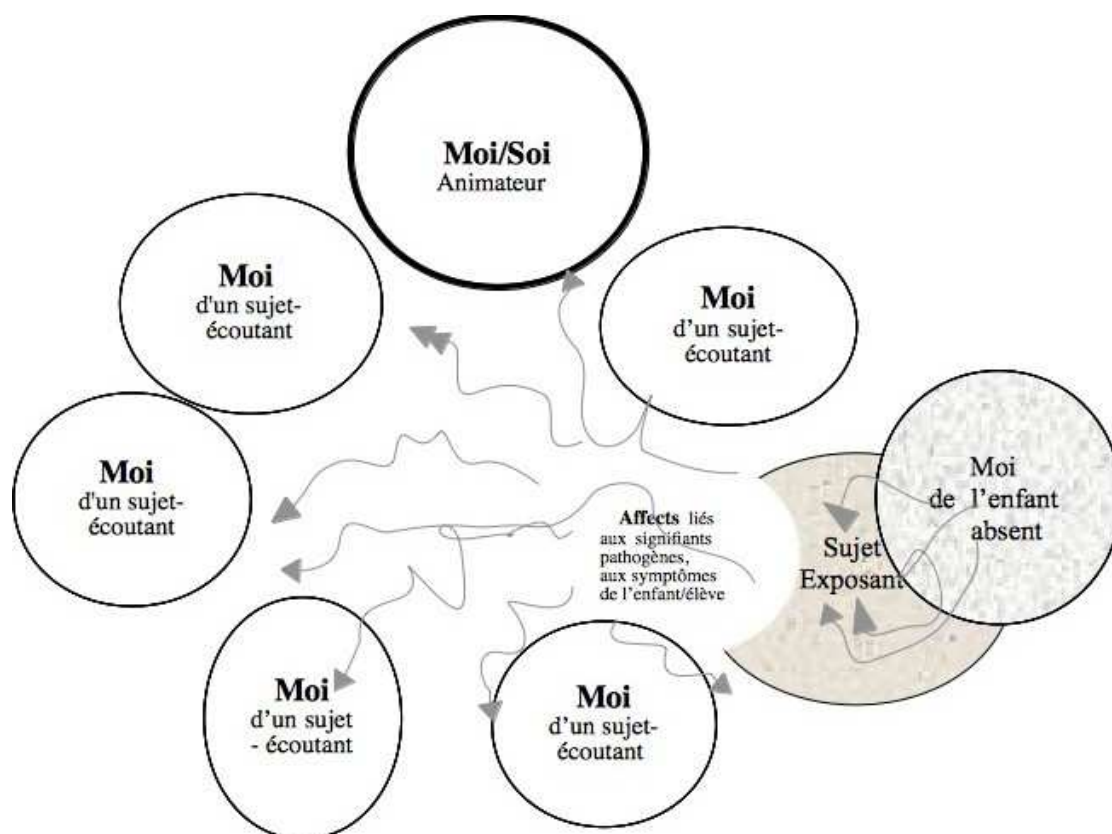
Moi/Soi
Animateur

Moi
d'un sujet-
écoutant

Moi
d'un sujet-
écoutant

Moi
d'un sujet-
écoutant

Affects liés aux signifiants pathogènes, aux symptômes de l'enfant/élève

Sujet
Exposant

Moi
de l'enfant
absent

Moi
d'un sujet
- écoutant

Moi
d'un sujet-
écoutant